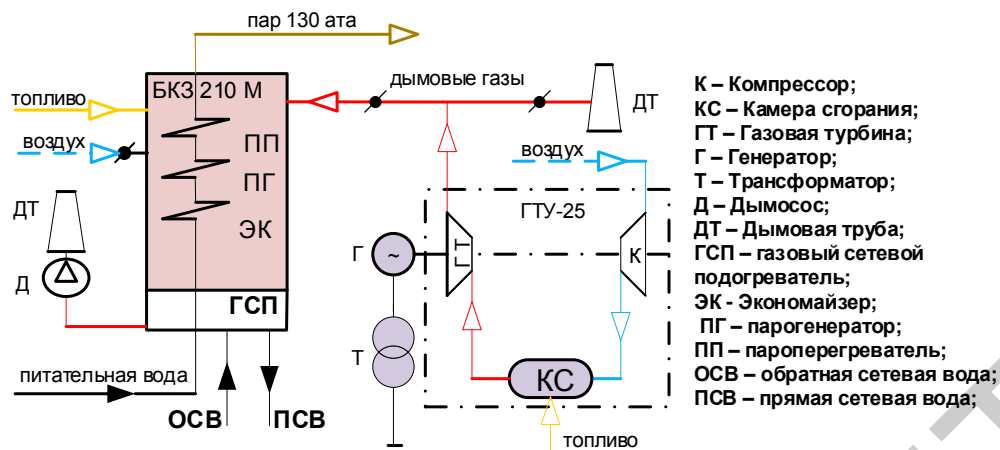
пар 130 ата

топливо

БКЗ 210 М

воздух

ПП

ПГ

ЭК

ДТ

Д

ГСП

питательная вода

ОСВ

ПСВ

дымовые газы

ДТ

воздух

ГТУ-25

Г

~

ГТ

К

Т

КС

топливо

К – Компрессор;
КС – Камера сгорания;
ГТ – Газовая турбина;
Г – Генератор;
Т – Трансформатор;
Д – Дымосос;
ДТ – Дымовая труба;
ГСП – газовый сетевой подогреватель;
ЭК - Экономайзер;
ПГ – парогенератор;
ПП – пароперегреватель;
ОСВ – обратная сетевая вода;
ПСВ – прямая сетевая вода;